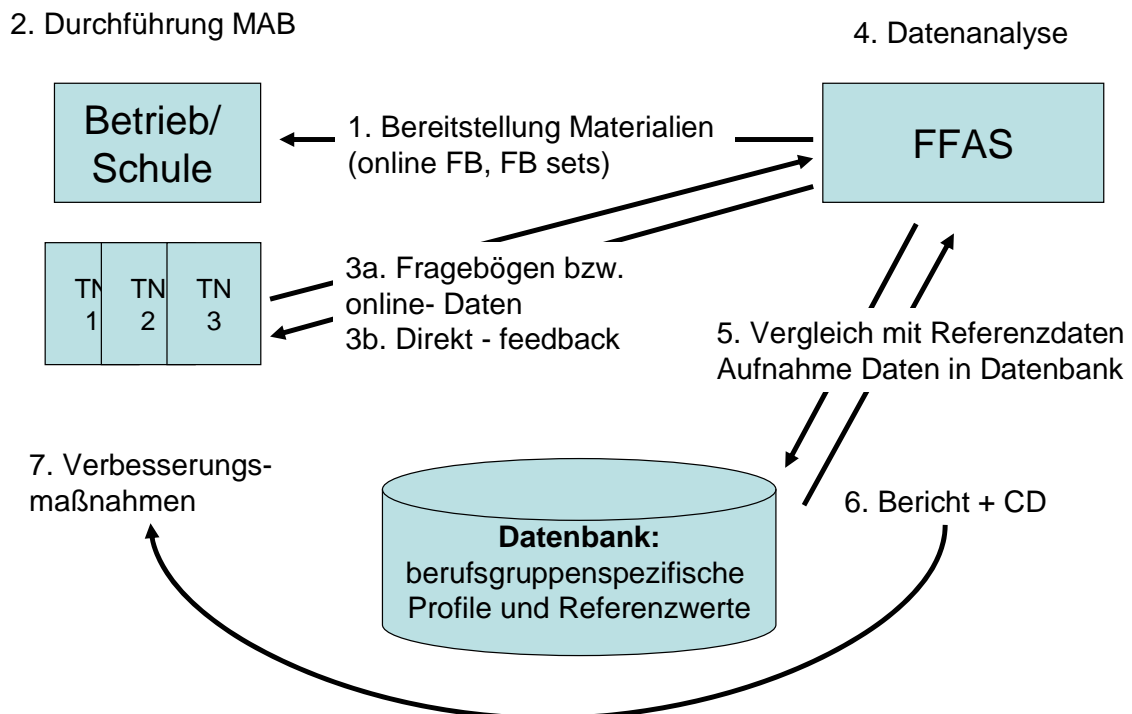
2. Durchführung MAB

4. Datenanalyse

Betrieb/
Schule

1. Bereitstellung Materialien
(online FB, FB sets)

FFAS

TN
1

TN
2

TN
3

3a. Fragebögen bzw. online- Daten
3b. Direkt - feedback

5. Vergleich mit Referenzdaten
Aufnahme Daten in Datenbank

7. Verbesserungsmaßnahmen

Datenbank:
berufsgruppenspezifische Profile und Referenzwerte

6. Bericht + CD